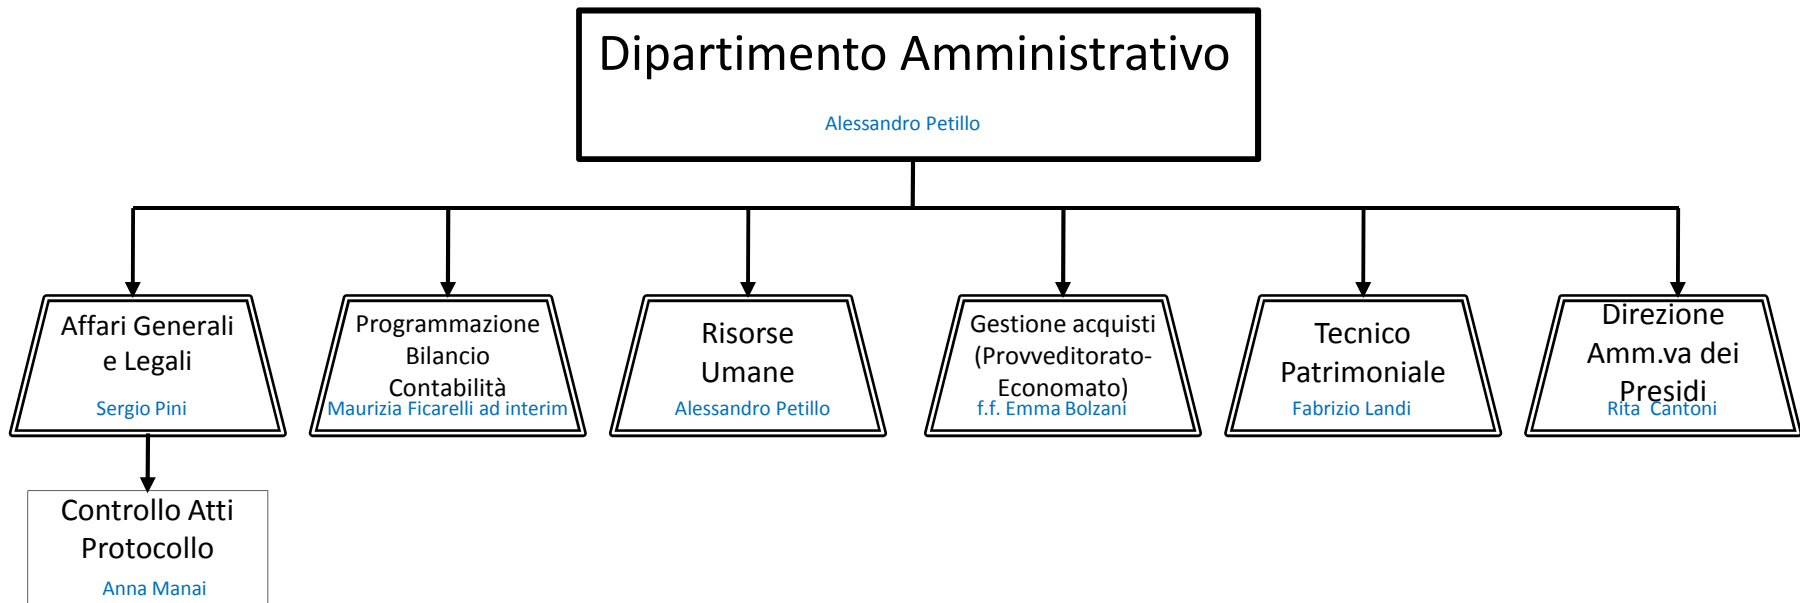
Dipartimento Amministrativo

Alessandro Petillo

Affari Generali e Legali

Sergio Pini

Programmazione Bilancio Contabilità

Maurizia Ficarelli ad interim

Risorse Umane

Alessandro Petillo

Gestione acquisti (Provveditorato-Economato)

f.f. Emma Bolzani

Tecnico Patrimoniale

Fabrizio Landi

Direzione Amm.va dei Presidi

Rita Cantoni

Controllo Atti Protocollo

Anna Manai